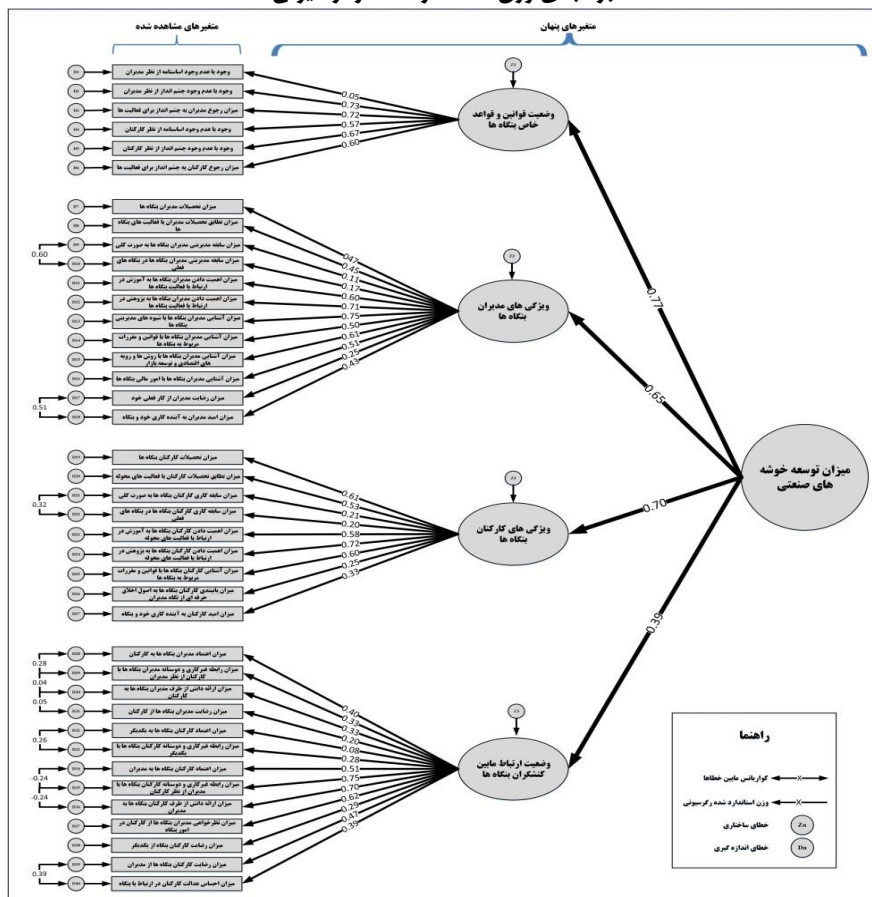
متغیرهای مشاهده شده

متغیرهای پنهان

وجود یا عدم وجود اساسنامه از نظر مدیران
وجود یا عدم وجود چشم انداز از نظر مدیران
میزان رجوع مدیران به چشم انداز برای فعالیت ها
وجود یا عدم وجود اساسنامه از نظر کارکنان
وجود یا عدم وجود چشم انداز از نظر کارکنان
میزان رجوع کارکنان به چشم انداز برای فعالیت ها

0.05
0.73
0.72
0.57
0.67
0.60

وضعیت قوانین و قواعد خاص بنگاه ها

میزان تحصیلات مدیران بنگاه ها
میزان تطابق تحصیلات مدیران با فعالیت های بنگاه ها
میزان سابقه مدیریتی مدیران بنگاه ها به صورت کلی
میزان سابقه مدیریتی مدیران بنگاه ها در بنگاه های فعلی
میزان اهمیت دادن مدیران بنگاه ها به آموزش در ارتباط با فعالیت بنگاه ها
میزان اهمیت دادن مدیران بنگاه ها به پژوهش در ارتباط با فعالیت بنگاه ها
میزان آشنایی مدیران بنگاه ها با شیوه های مدیریتی بنگاه ها
میزان آشنایی مدیران بنگاه ها با قوانین و مقررات مربوط به بنگاه ها
میزان آشنایی مدیران بنگاه ها با روش ها و رویه های اقتصادی و توسعه بازار
میزان آشنایی مدیران بنگاه ها با امور مالی بنگاه ها
میزان رضایت مدیران از کار فعلی خود
میزان امید مدیران به آینده کاری خود و بنگاه

0.60
0.51

0.47
0.45
0.11
0.17
0.60
0.71
0.75
0.50
0.53
0.51
0.25
0.43

ویژگی های مدیران بنگاه ها

میزان تحصیلات کارکنان بنگاه ها
میزان تطابق تحصیلات کارکنان با فعالیت های محوله
میزان سابقه کاری کارکنان بنگاه ها به صورت کلی
میزان سابقه کاری کارکنان بنگاه ها در بنگاه های فعلی
میزان اهمیت دادن کارکنان بنگاه ها به آموزش در ارتباط با فعالیت های محوله
میزان اهمیت دادن کارکنان بنگاه ها به پژوهش در ارتباط با فعالیت های محوله
میزان آشنایی کارکنان بنگاه ها با قوانین و مقررات مربوط به بنگاه ها
میزان پایبندی کارکنان بنگاه ها به اصول اخلاق حرفه ای از نگاه مدیران
میزان امید کارکنان به آینده کاری خود و بنگاه

0.32

0.61
0.53
0.21
0.20
0.58
0.72
0.60
0.25
0.33

ویژگی های کارکنان بنگاه ها

میزان اعتماد مدیران بنگاه ها به کارکنان
میزان رابطه غیرکاری و دوستانه مدیران بنگاه ها با کارکنان از نظر مدیران
میزان ارائه دانش از طرف مدیران بنگاه ها به کارکنان
میزان رضایت مدیران بنگاه ها از کارکنان
میزان اعتماد کارکنان بنگاه ها به یکدیگر
میزان رابطه غیرکاری و دوستانه کارکنان بنگاه ها با یکدیگر
میزان اعتماد کارکنان بنگاه ها به مدیران
میزان رابطه غیرکاری و دوستانه کارکنان بنگاه ها با مدیران از نظر کارکنان
میزان ارائه دانش از طرف کارکنان بنگاه ها به مدیران
میزان نظرخواهی مدیران بنگاه ها از کارکنان در امور بنگاه
میزان رضایت کارکنان بنگاه از یکدیگر
میزان رضایت کارکنان بنگاه ها از مدیران
میزان احساس عدالت کارکنان در ارتباط با بنگاه

0.28
0.04
0.05
0.26
-0.24
-0.24
0.39

0.40
0.33
0.33
0.20
0.08
0.28
0.51
0.75
0.70
0.67
0.29
0.47
0.39

وضعیت ارتباط مابین کنشگران بنگاه ها

0.77
0.65
0.70
0.39

میزان توسعه خوشه های صنعتی

راهنما
کوواریانس مابین خطاها
وزن استاندارد شده رگرسیونی
خطای ساختاری
خطای اندازه گیری